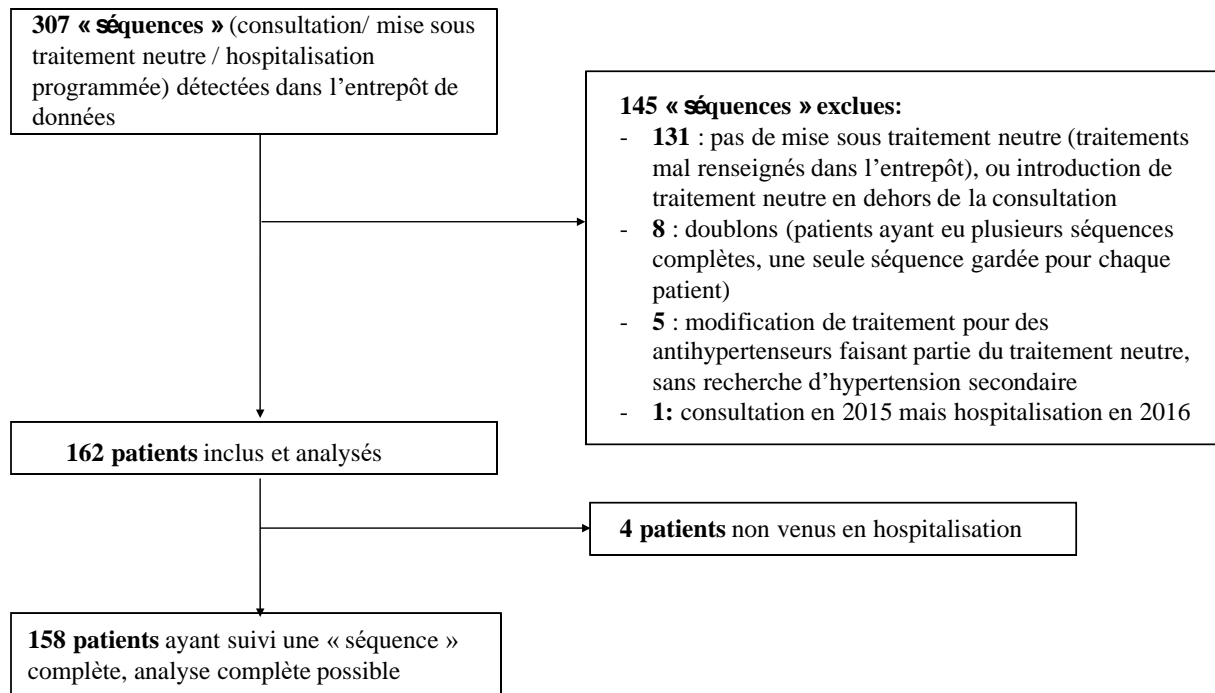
**307 « séquences »** (consultation/ mise sous traitement neutre / hospitalisation programmée) détectées dans l'entrepôt de données

**145 « séquences » exclues:**
- **131** : pas de mise sous traitement neutre (traitements mal renseignés dans l'entrepôt), ou introduction de traitement neutre en dehors de la consultation
- **8** : doublons (patients ayant eu plusieurs séquences complètes, une seule séquence gardée pour chaque patient)
- **5** : modification de traitement pour des antihypertenseurs faisant partie du traitement neutre, sans recherche d'hypertension secondaire
- **1:** consultation en 2015 mais hospitalisation en 2016

**162 patients** inclus et analysés

**4 patients** non venus en hospitalisation

**158 patients** ayant suivi une « séquence » complète, analyse complète possible